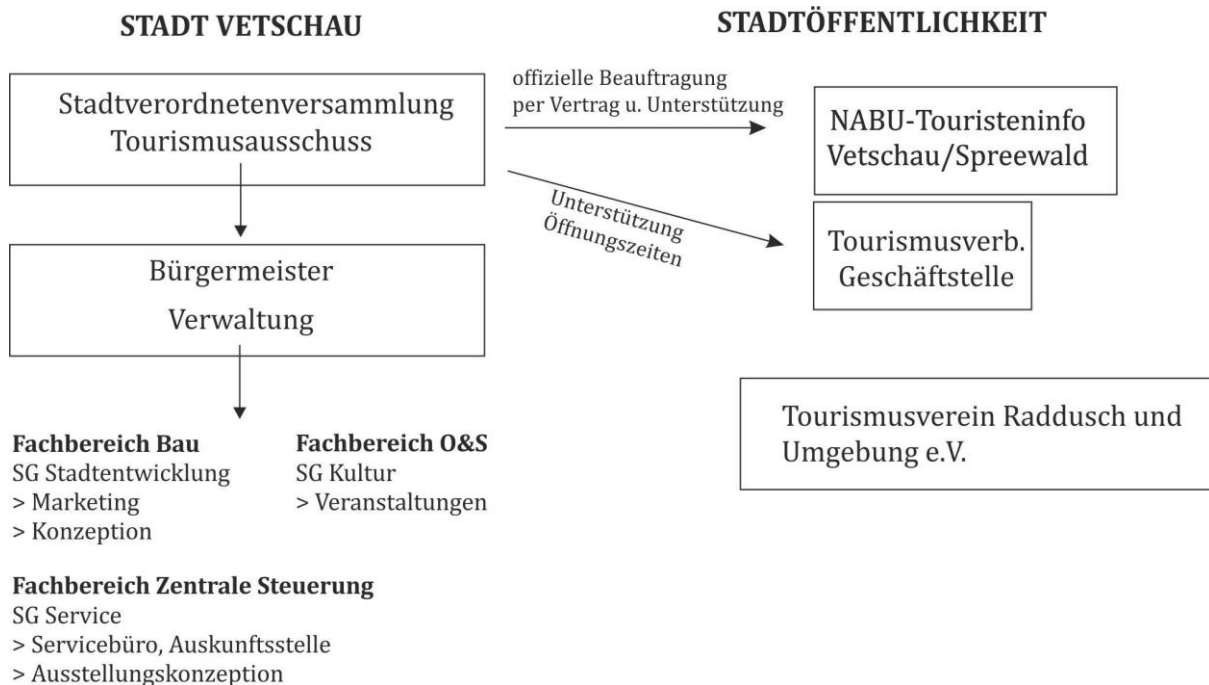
STADT VETSCHAU

STADTÖFFENTLICHKEIT

Stadtverordnetenversammlung
Tourismusausschuss

offizielle Beauftragung
per Vertrag u. Unterstützung

NABU-Touristeninfo
Vetschau/Spreewald

Unterstützung
Öffnungszeiten

Tourismusverb.
Geschäftstelle

Bürgermeister
Verwaltung

Tourismusverein Raddusch und Umgebung e.V.

**Fachbereich Bau**
SG Stadtentwicklung
> Marketing
> Konzeption

**Fachbereich O&S**
SG Kultur
> Veranstaltungen

**Fachbereich Zentrale Steuerung**
SG Service
> Servicebüro, Auskunftsstelle
> Ausstellungskonzeption